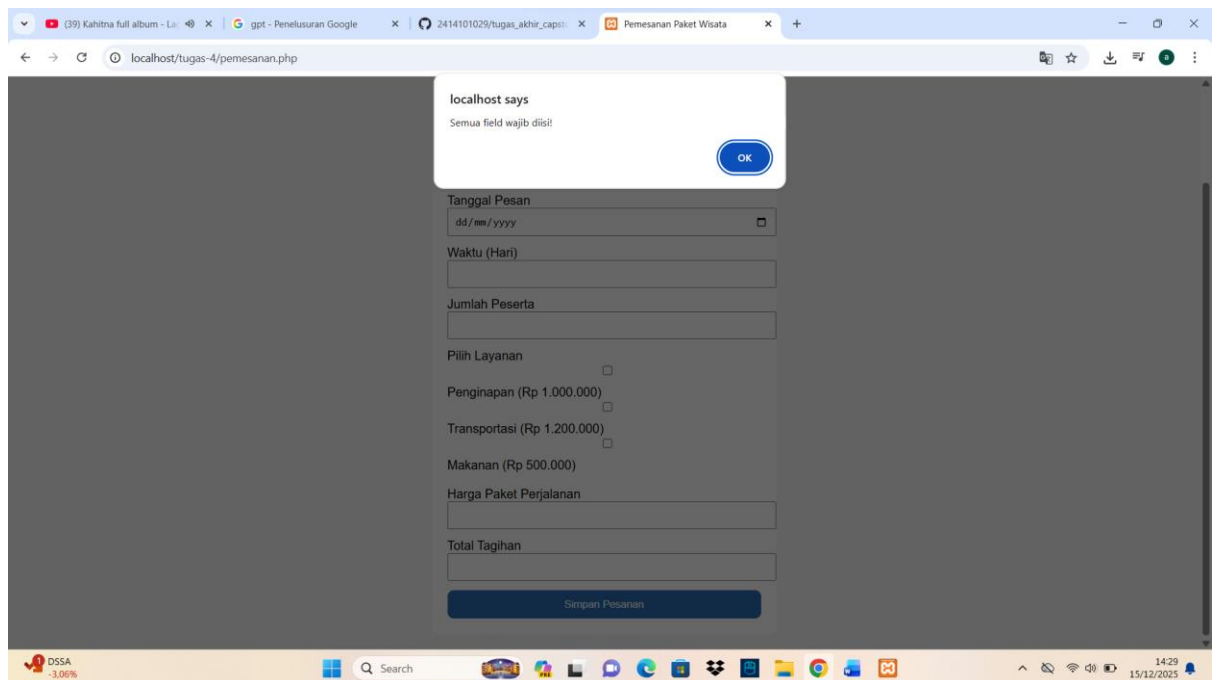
(39) Kahitna full album - La ×
gpt - Penelusuran Google ×
2414101029/tugas_akhir_capst ×
Pemesanan Paket Wisata ×
+

localhost/tugas-4/pemesanan.php

localhost says
Semua field wajib diisi!
OK

Tanggal Pesan
dd/mm/yyyy
Waktu (Hari)
Jumlah Peserta
Pilih Layanan
Penginapan (Rp 1.000.000)
Transportasi (Rp 1.200.000)
Makanan (Rp 500.000)
Harga Paket Perjalanan
Total Tagihan
Simpan Pesanan

DSSA
-3,06%
Search
14:29
15/12/2025